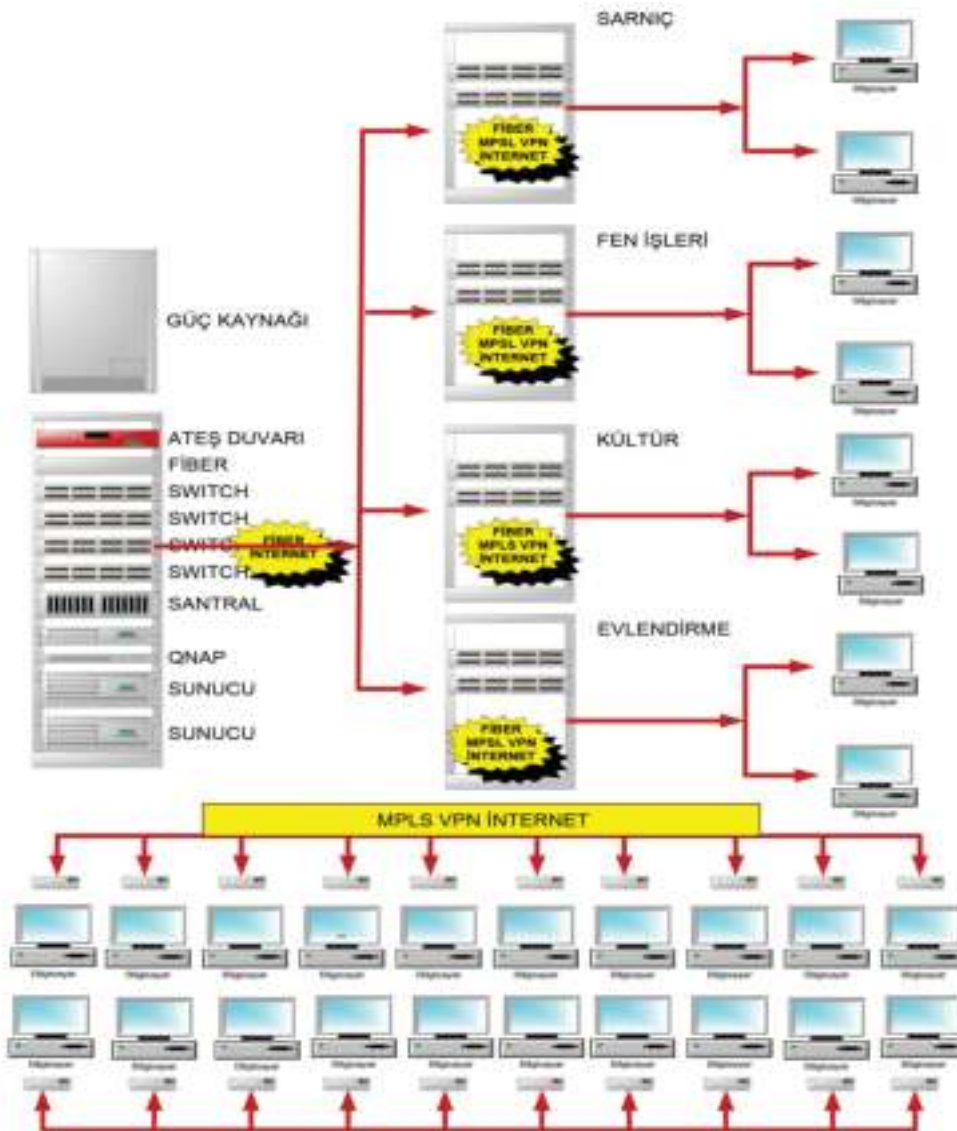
SARNIÇ

FIBER MPSL VPN INTERNET

FEN İŞLERİ

FIBER MPSL VPN INTERNET

GÜÇ KAYNAĞI

ATEŞ DUVARI
FİBER
SWITCH
SWITCH
SWITCH
SWITCH
SANTRAL
QNAP
SUNUCU
SUNUCU

FIBER INTERNET

KÜLTÜR

FIBER MPLS VPN İNTERNET

EVLENDİRME

FIBER MPSL VPN İNTERNET

MPLS VPN İNTERNET

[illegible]